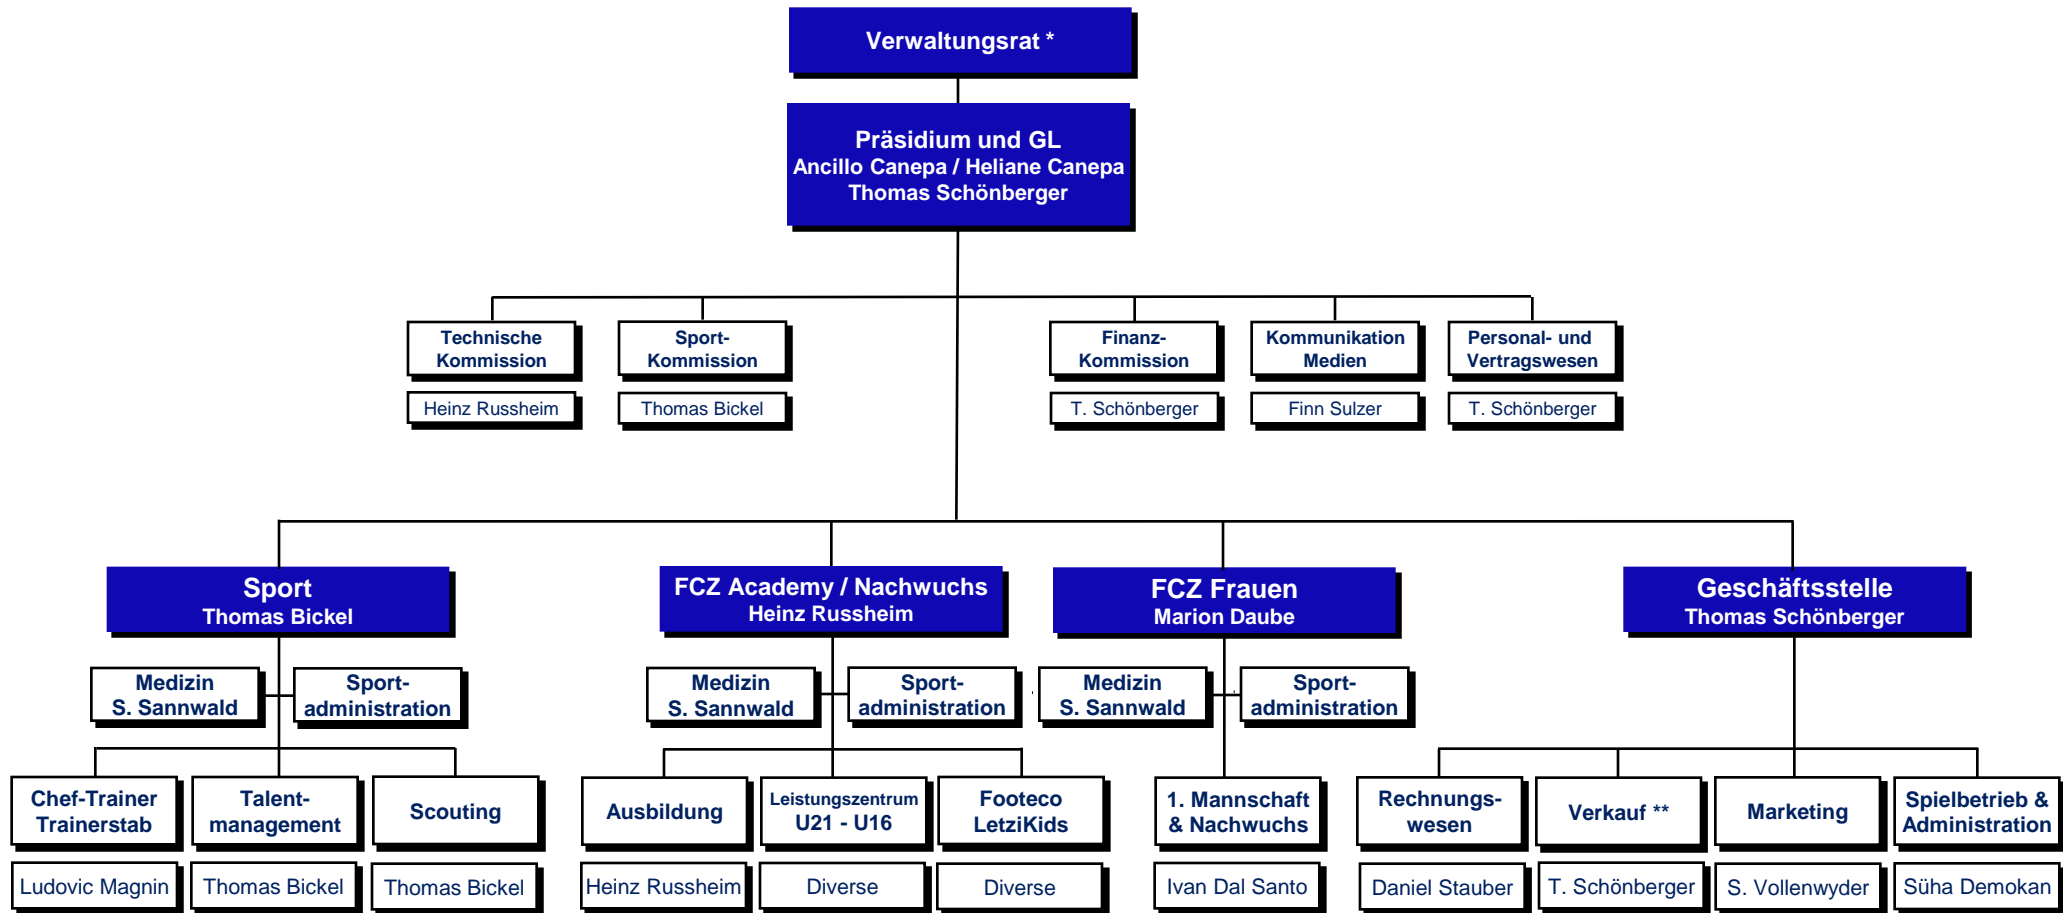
Verwaltungsrat *

Präsidium und GL
Ancillo Canepa / Heliane Canepa
Thomas Schönberger

Technische Kommission
Heinz Russheim

Sport-Kommission
Thomas Bickel

Finanz-Kommission
T. Schönberger

Kommunikation Medien
Finn Sulzer

Personal- und Vertragswesen
T. Schönberger

Sport
Thomas Bickel

Medizin
S. Sannwald

Sport-administration

Chef-Trainer Trainerstab
Ludovic Magnin

Talent-management
Thomas Bickel

Scouting
Thomas Bickel

FCZ Academy / Nachwuchs
Heinz Russheim

Medizin
S. Sannwald

Sport-administration

Ausbildung
Heinz Russheim

Leistungszentrum U21 - U16
Diverse

Footeco LetziKids
Diverse

FCZ Frauen
Marion Daube

Medizin
S. Sannwald

Sport-administration

1. Mannschaft & Nachwuchs
Ivan Dal Santo

Geschäftsstelle
Thomas Schönberger

Rechnungs-wesen
Daniel Stauber

Verkauf **
T. Schönberger

Marketing
S. Vollenwyder

Spielbetrieb & Administration
Süha Demokan